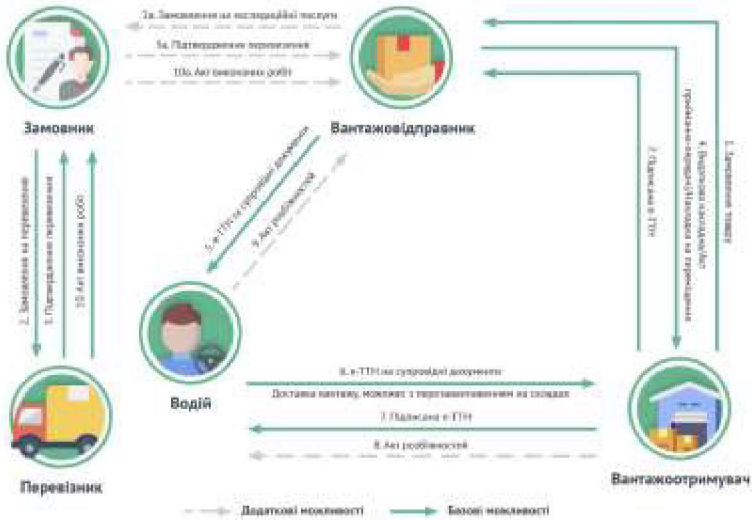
Замовник

Вантажовідправник

Водій

Перевізник

Вантажоотримувач

2а. Замовлення на експедиційні послуги

5а. Підтвердження перевезення

10а. Акт виконаних робіт

2. Замовлення на перевезення

3. Підтвердження перевезення

10. Акт виконаних робіт

1. Замовлення товару

4. Видаткова накладна/Акт приймання-передачі/Накладна на переміщення

7. Підписана е-ТТН

5. е-ТТН та супровідні документи

9. Акт розбіжностей

6. е-ТТН та супровідні документи

Доставка вантажу, можливо з перевантаженням на складах

7. Підписана е-ТТН

8. Акт розбіжностей

Додаткові можливості

Базові можливості